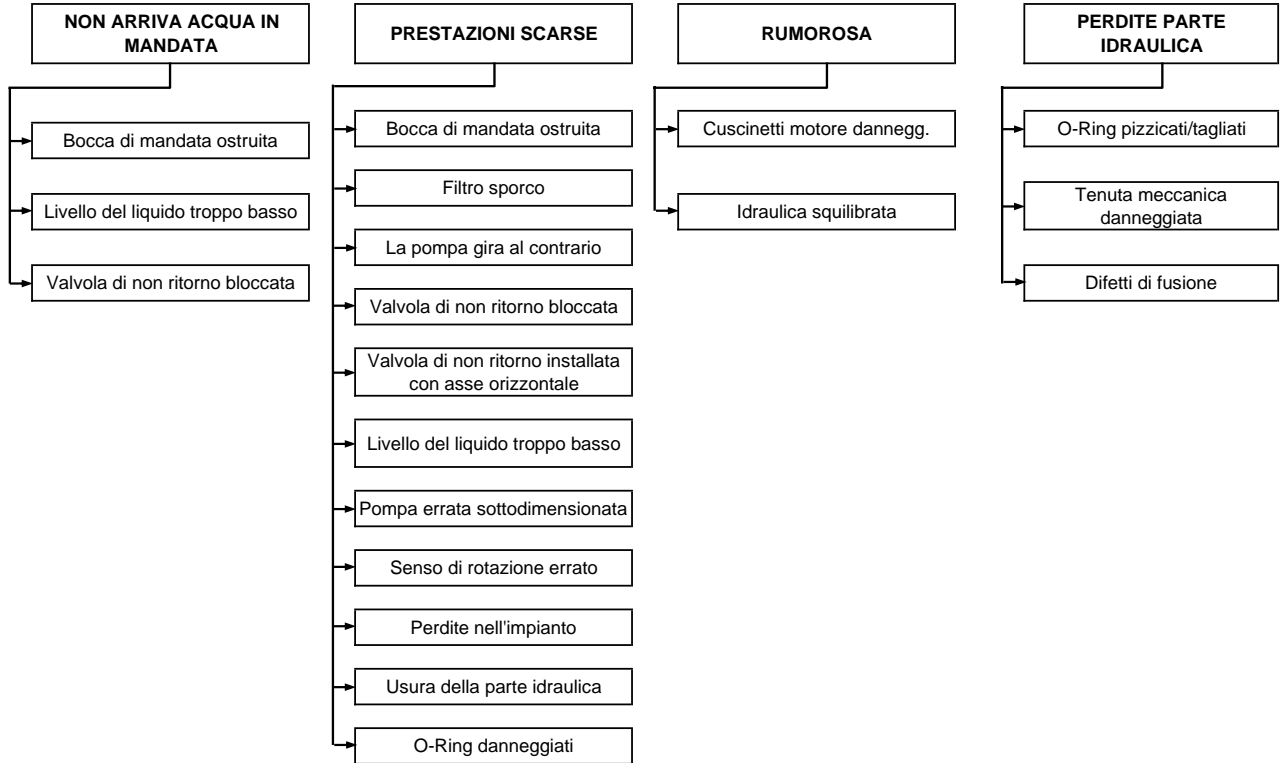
NON ARRIVA ACQUA IN MANDATA

Bocca di mandata ostruita

Livello del liquido troppo basso

Valvola di non ritorno bloccata

PRESTAZIONI SCARSE

Bocca di mandata ostruita

Filtro sporco

La pompa gira al contrario

Valvola di non ritorno bloccata

Valvola di non ritorno installata con asse orizzontale

Livello del liquido troppo basso

Pompa errata sottodimensionata

Senso di rotazione errato

Perdite nell'impianto

Usura della parte idraulica

O-Ring danneggiati

RUMOROSA

Cuscinetti motore dannegg.

Idraulica squilibrata

PERDITE PARTE IDRAULICA

O-Ring pizzicati/tagliati

Tenuta meccanica danneggiata

Difetti di fusione